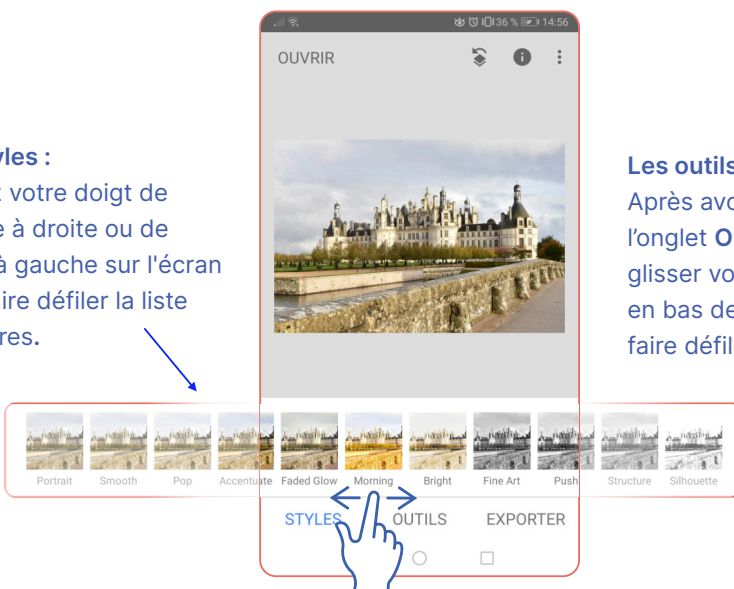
yles :
votre doigt de
e à droite ou de
à gauche sur l'écran
ire défiler la liste
res.

14:56
36 %
OUVRIR

Les outils
Après avo
l'onglet O
glisser vo
en bas de
faire défil

Portrait
Smooth
Pop
Accentuate
Faded Glow
Morning
Bright
Fine Art
Push
Structure
Silhouette

STYLES
OUTILS
EXPORTER